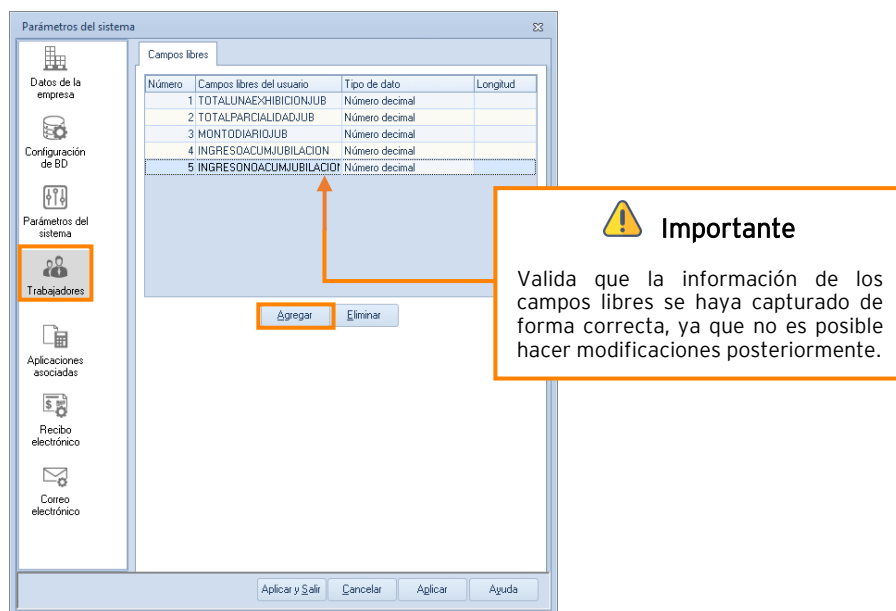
Parámetros del sistema

Datos de la empresa

Configuración de BD

Parámetros del sistema

Trabajadores

Aplicaciones asociadas

Recibo electrónico

Correo electrónico

Campos libres

| Número | Campos libres del usuario | Tipo de dato | Longitud |
|---|---|---|---|
| 1 | TOTALUNAEXHIBICIONJUB | Número decimal | |
| 2 | TOTALPARCIALIDADJUB | Número decimal | |
| 3 | MONTODIARIOJUB | Número decimal | |
| 4 | INGRESOACUMJUBILACION | Número decimal | |
| 5 | INGRESONOACUMJUBILACION | Número decimal | |

Agregar Eliminar

Importante

Valida que la información de los campos libres se haya capturado de forma correcta, ya que no es posible hacer modificaciones posteriormente.

Aplicar y Salir Cancelar Aplicar Ayuda